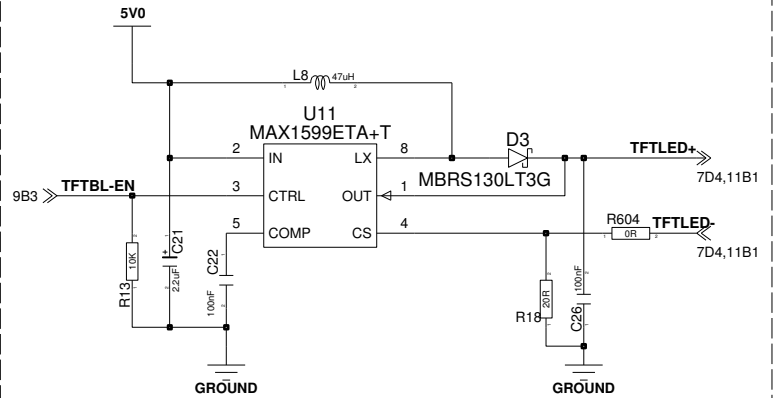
5V0

L8 47uH
1 2

U11
MAX1599ETA+T

D3

TFTLED+

7D4,11B1

9B3

TFTBL-EN

2 IN
3 CTRL
5 COMP

LX 8
OUT 1
CS 4

MBRS130LT3G

R604
0R

TFTLED-

7D4,11B1

R13
10K

C21
2.2uF

C22
100nF

R18
20R

C26
100nF

GROUND

GROUND